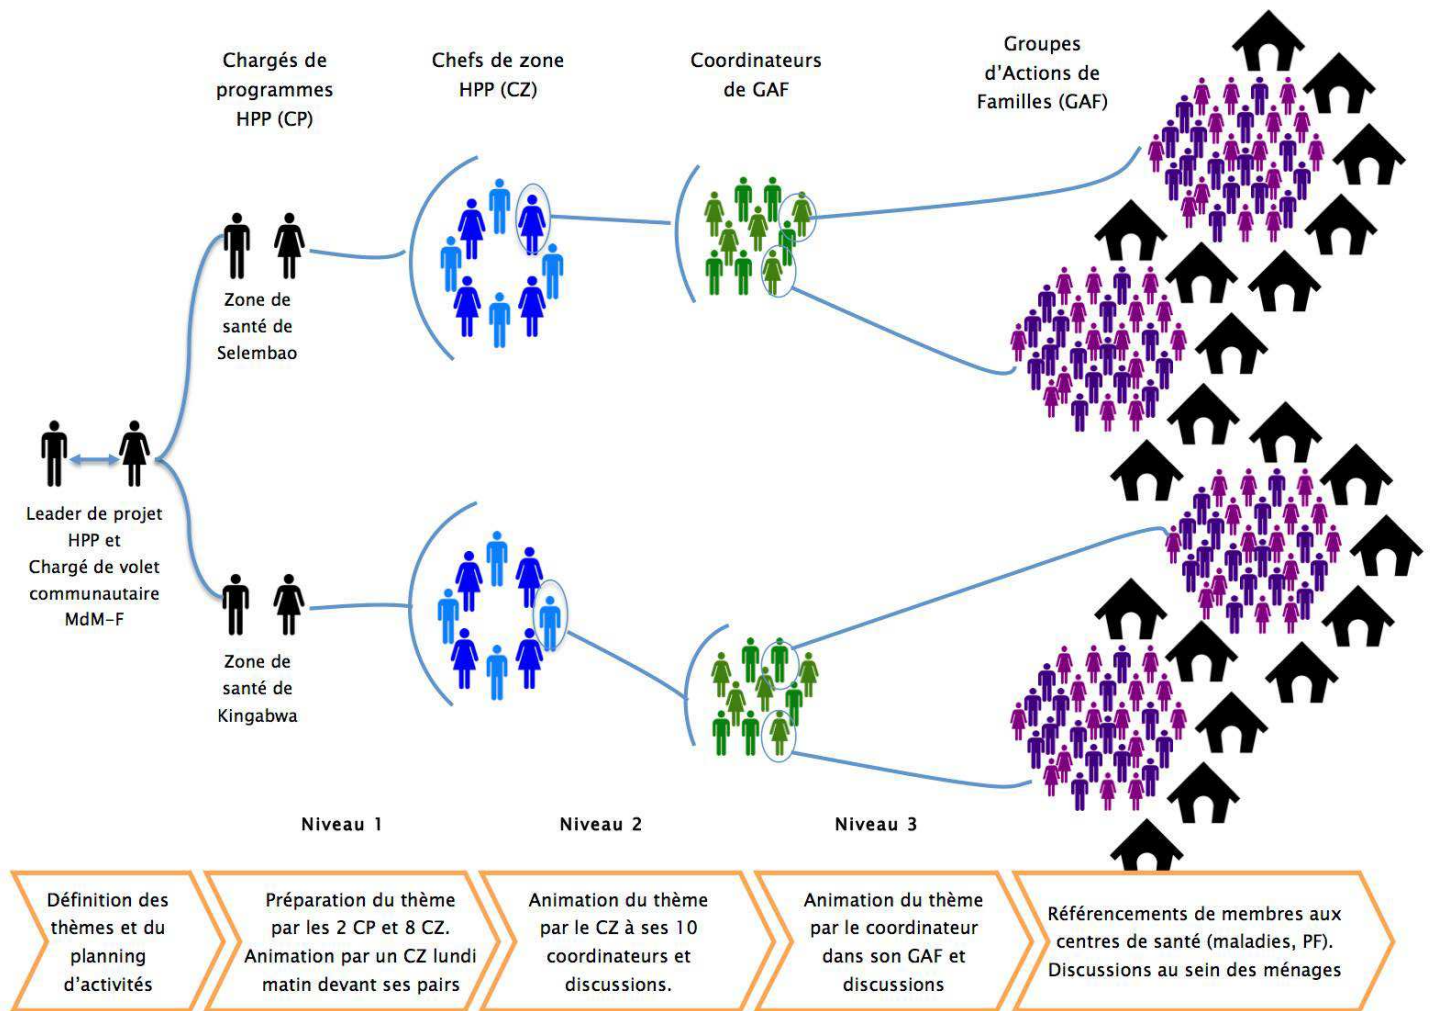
Chargés de programmes HPP (CP)

Chefs de zone HPP (CZ)

Coordinateurs de GAF

Groupes d'Actions de Familles (GAF)

Zone de santé de Selembao

Leader de projet HPP et Chargé de volet communautaire MdM-F

Zone de santé de Kingabwa

Niveau 1

Niveau 2

Niveau 3

Définition des thèmes et du planning d'activités

Préparation du thème par les 2 CP et 8 CZ. Animation par un CZ lundi matin devant ses pairs

Animation du thème par le CZ à ses 10 coordinateurs et discussions.

Animation du thème par le coordinateur dans son GAF et discussions

Référencements de membres aux centres de santé (maladies, PF). Discussions au sein des ménages